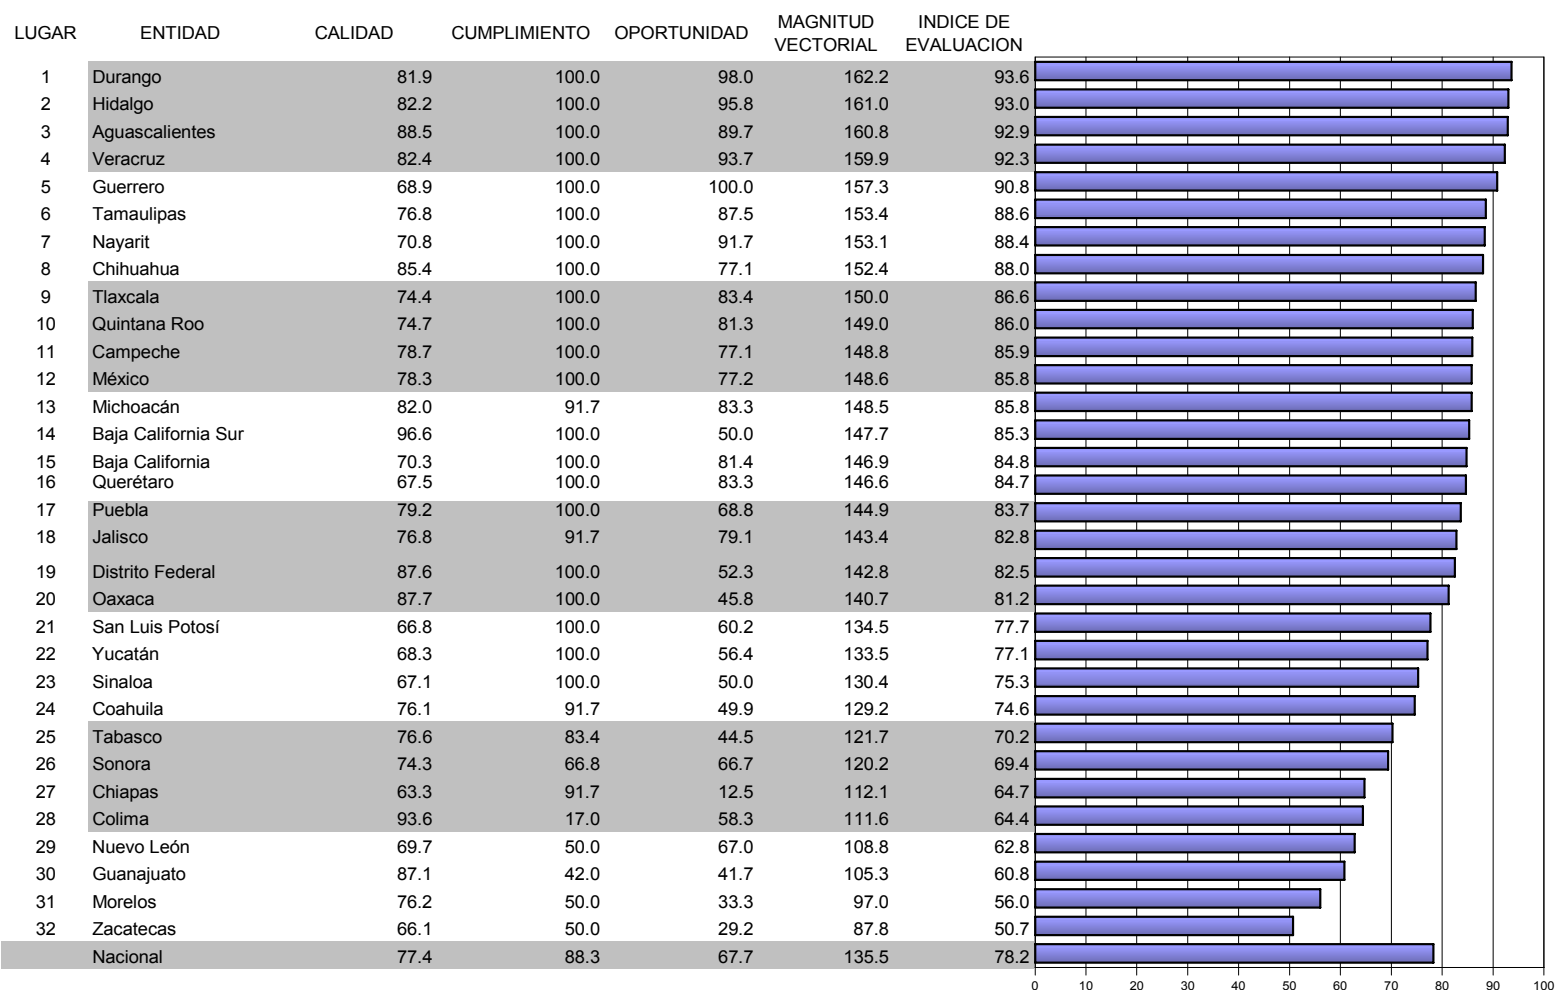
| LUGAR | ENTIDAD | CALIDAD | CUMPLIMIENTO | OPORTUNIDAD | MAGNITUD VECTORIAL | INDICE DE EVALUACION |
|---|---|---|---|---|---|---|
| 1 | Durango | 81.9 | 100.0 | 98.0 | 162.2 | 93.6 |
| 2 | Hidalgo | 82.2 | 100.0 | 95.8 | 161.0 | 93.0 |
| 3 | Aguascalientes | 88.5 | 100.0 | 89.7 | 160.8 | 92.9 |
| 4 | Veracruz | 82.4 | 100.0 | 93.7 | 159.9 | 92.3 |
| 5 | Guerrero | 68.9 | 100.0 | 100.0 | 157.3 | 90.8 |
| 6 | Tamaulipas | 76.8 | 100.0 | 87.5 | 153.4 | 88.6 |
| 7 | Nayarit | 70.8 | 100.0 | 91.7 | 153.1 | 88.4 |
| 8 | Chihuahua | 85.4 | 100.0 | 77.1 | 152.4 | 88.0 |
| 9 | Tlaxcala | 74.4 | 100.0 | 83.4 | 150.0 | 86.6 |
| 10 | Quintana Roo | 74.7 | 100.0 | 81.3 | 149.0 | 86.0 |
| 11 | Campeche | 78.7 | 100.0 | 77.1 | 148.8 | 85.9 |
| 12 | México | 78.3 | 100.0 | 77.2 | 148.6 | 85.8 |
| 13 | Michoacán | 82.0 | 91.7 | 83.3 | 148.5 | 85.8 |
| 14 | Baja California Sur | 96.6 | 100.0 | 50.0 | 147.7 | 85.3 |
| 15 | Baja California | 70.3 | 100.0 | 81.4 | 146.9 | 84.8 |
| 16 | Querétaro | 67.5 | 100.0 | 83.3 | 146.6 | 84.7 |
| 17 | Puebla | 79.2 | 100.0 | 68.8 | 144.9 | 83.7 |
| 18 | Jalisco | 76.8 | 91.7 | 79.1 | 143.4 | 82.8 |
| 19 | Distrito Federal | 87.6 | 100.0 | 52.3 | 142.8 | 82.5 |
| 20 | Oaxaca | 87.7 | 100.0 | 45.8 | 140.7 | 81.2 |
| 21 | San Luis Potosí | 66.8 | 100.0 | 60.2 | 134.5 | 77.7 |
| 22 | Yucatán | 68.3 | 100.0 | 56.4 | 133.5 | 77.1 |
| 23 | Sinaloa | 67.1 | 100.0 | 50.0 | 130.4 | 75.3 |
| 24 | Coahuila | 76.1 | 91.7 | 49.9 | 129.2 | 74.6 |
| 25 | Tabasco | 76.6 | 83.4 | 44.5 | 121.7 | 70.2 |
| 26 | Sonora | 74.3 | 66.8 | 66.7 | 120.2 | 69.4 |
| 27 | Chiapas | 63.3 | 91.7 | 12.5 | 112.1 | 64.7 |
| 28 | Colima | 93.6 | 17.0 | 58.3 | 111.6 | 64.4 |
| 29 | Nuevo León | 69.7 | 50.0 | 67.0 | 108.8 | 62.8 |
| 30 | Guanajuato | 87.1 | 42.0 | 41.7 | 105.3 | 60.8 |
| 31 | Morelos | 76.2 | 50.0 | 33.3 | 97.0 | 56.0 |
| 32 | Zacatecas | 66.1 | 50.0 | 29.2 | 87.8 | 50.7 |
| | Nacional | 77.4 | 88.3 | 67.7 | 135.5 | 78.2 |

0 10 20 30 40 50 60 70 80 90 100